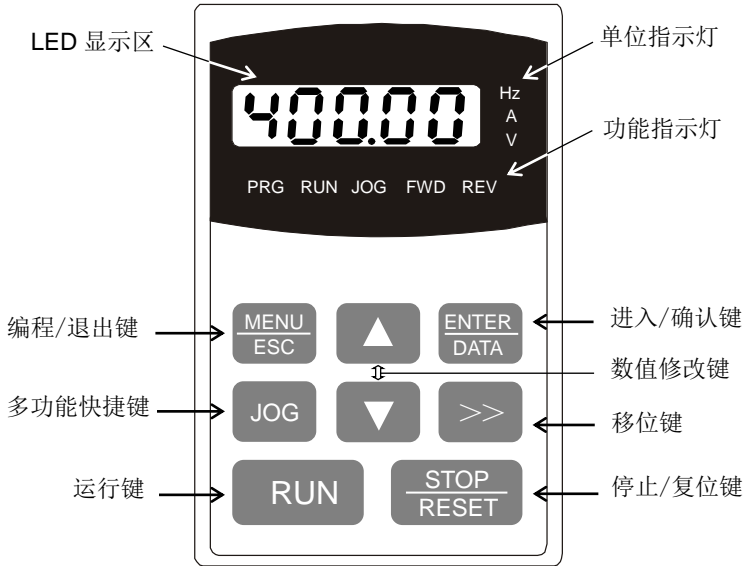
LED 显示区

单位指示灯

400.00

Hz
A
V

功能指示灯

PRG RUN JOG FWD REV

编程/退出键

MENU
ESC

▲

ENTER
DATA

进入/确认键

数值修改键

多功能快捷键

JOG

▼

>>

移位键

运行键

RUN

STOP
RESET

停止/复位键